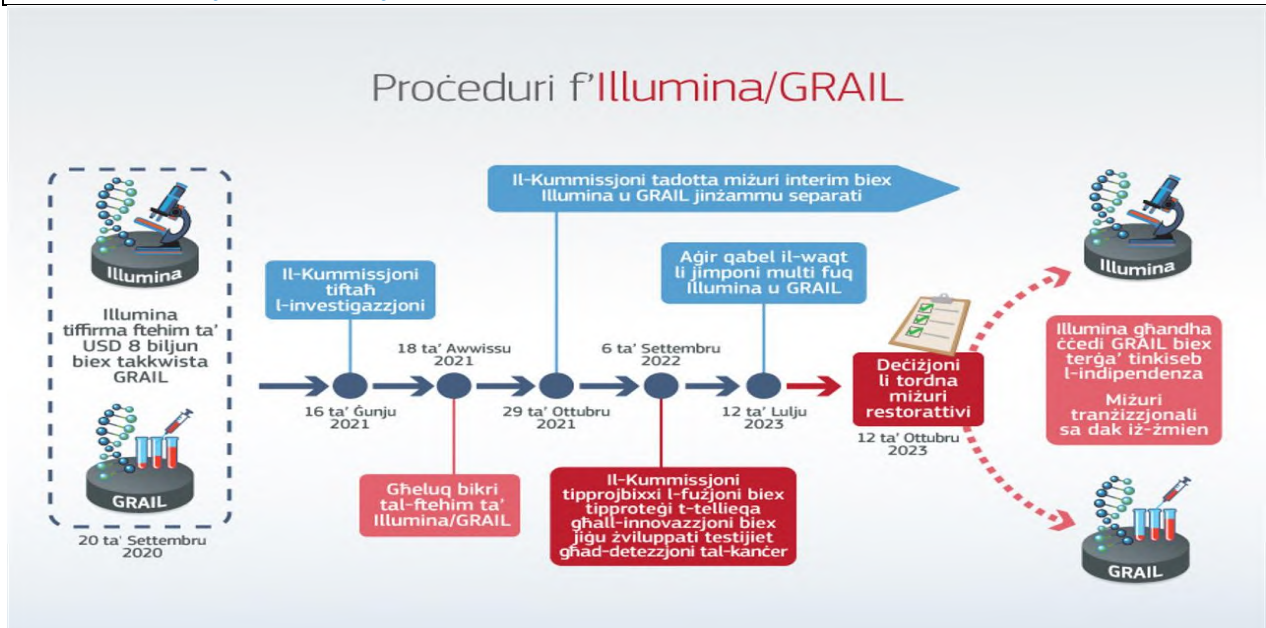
Proċeduri f'Illumina/GRAIL

Illumina

Illumina tiffirma ftehim ta' USD 8 biljun biex takkwista GRAIL

GRAIL

20 ta' Settembru 2020

Il-Kummissjoni tiftaħ l-investigazzjoni

16 ta' Ġunju 2021

18 ta' Awwissu 2021

Għeluq bikri tal-ftehim ta' Illumina/GRAIL

Il-Kummissjoni tadotta miżuri interim biex Illumina u GRAIL jinżammu separati

29 ta' Ottubru 2021

6 ta' Settembru 2022

Il-Kummissjoni tipprojbixxi l-fużjoni biex tipproteġi t-tellieqa għall-innovazzjoni biex jiġu żviluppati testijiet għad-detezzjoni tal-kanċer

Aġir qabel il-waqt li jimponi multi fuq Illumina u GRAIL

12 ta' Lulju 2023

Deċiżjoni li tordna miżuri restorattivi

12 ta' Ottubru 2023

Illumina

Illumina għandha ċċedi GRAIL biex terġa' tinkiseb l-indipendenza

Miżuri tranżizzjonali sa dak iż-żmien

GRAIL